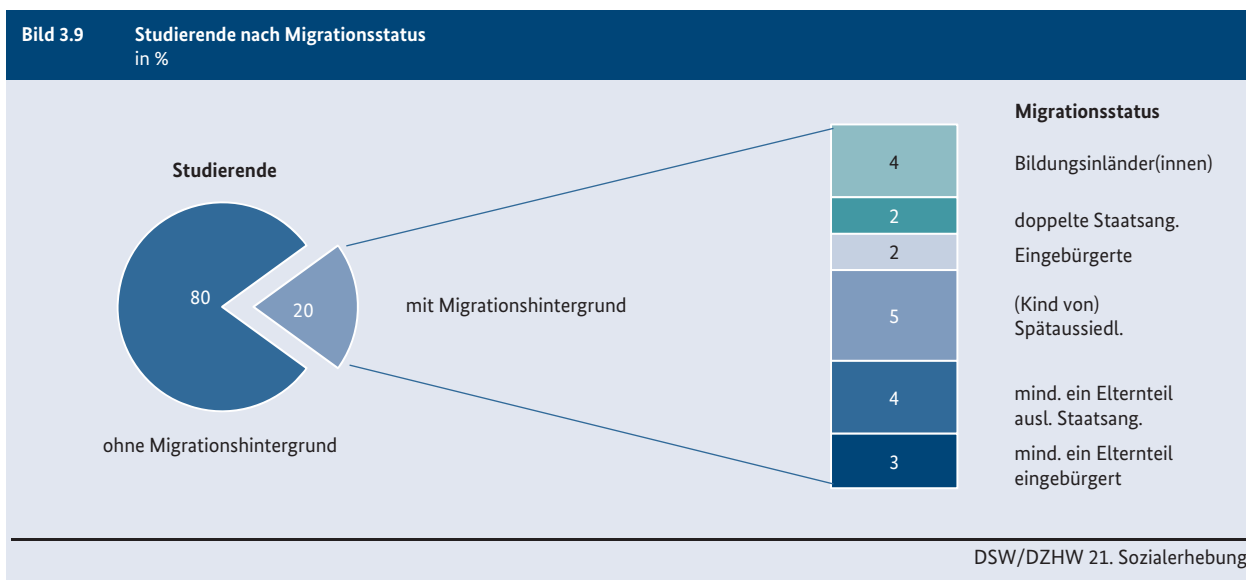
Bild 3.9 Studierende nach Migrationsstatus
in %

Studierende

80

20

mit Migrationshintergrund

ohne Migrationshintergrund

Migrationsstatus

| | |
|---|---|
| 4 | Bildungsinländer(innen) |
| 2 | doppelte Staatsang. |
| 2 | Eingebürgerte |
| 5 | (Kind von) Spätaussiedl. |
| 4 | mind. ein Elternteil ausl. Staatsang. |
| 3 | mind. ein Elternteil eingebürgert |

DSW/DZHW 21. Sozialerhebung